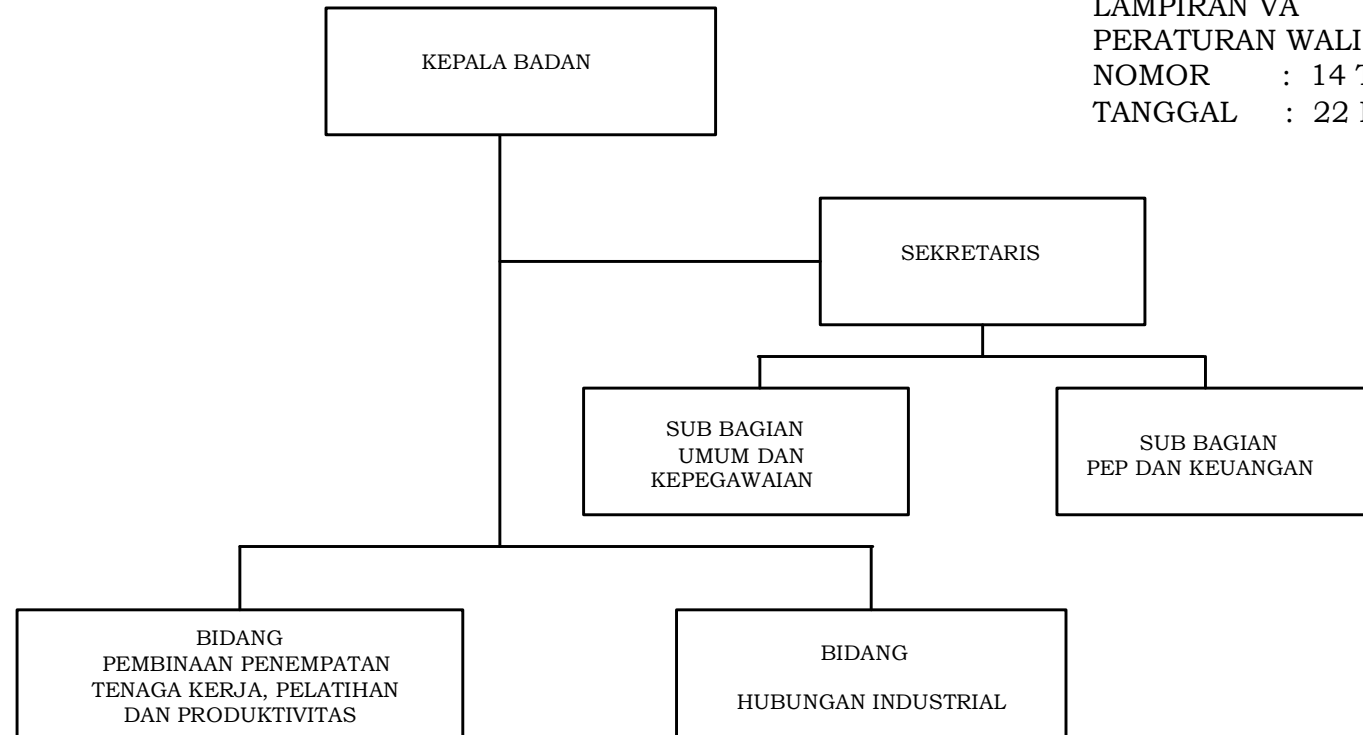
LAMPIRAN VA
PERATURAN WALI
NOMOR : 14 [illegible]
TANGGAL : 22 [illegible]

KEPALA BADAN

SEKRETARIS

SUB BAGIAN UMUM DAN KEPEGAWAIAN

SUB BAGIAN PEP DAN KEUANGAN

BIDANG PEMBINAAN PENEMPATAN TENAGA KERJA, PELATIHAN DAN PRODUKTIVITAS

BIDANG

HUBUNGAN INDUSTRIAL